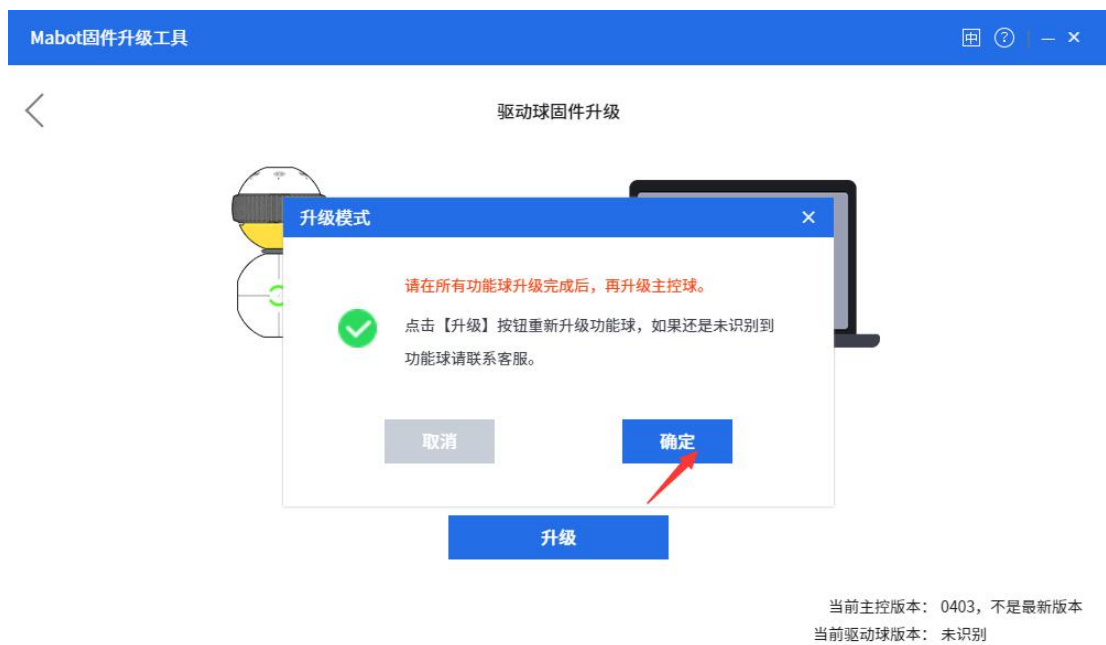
Mabot固件升级工具

驱动球固件升级

升级模式

请在所有功能球升级完成后，再升级主控球。

点击【升级】按钮重新升级功能球，如果还是未识别到功能球请联系客服。

取消

确定

升级

当前主控版本：0403，不是最新版本
当前驱动球版本：未识别